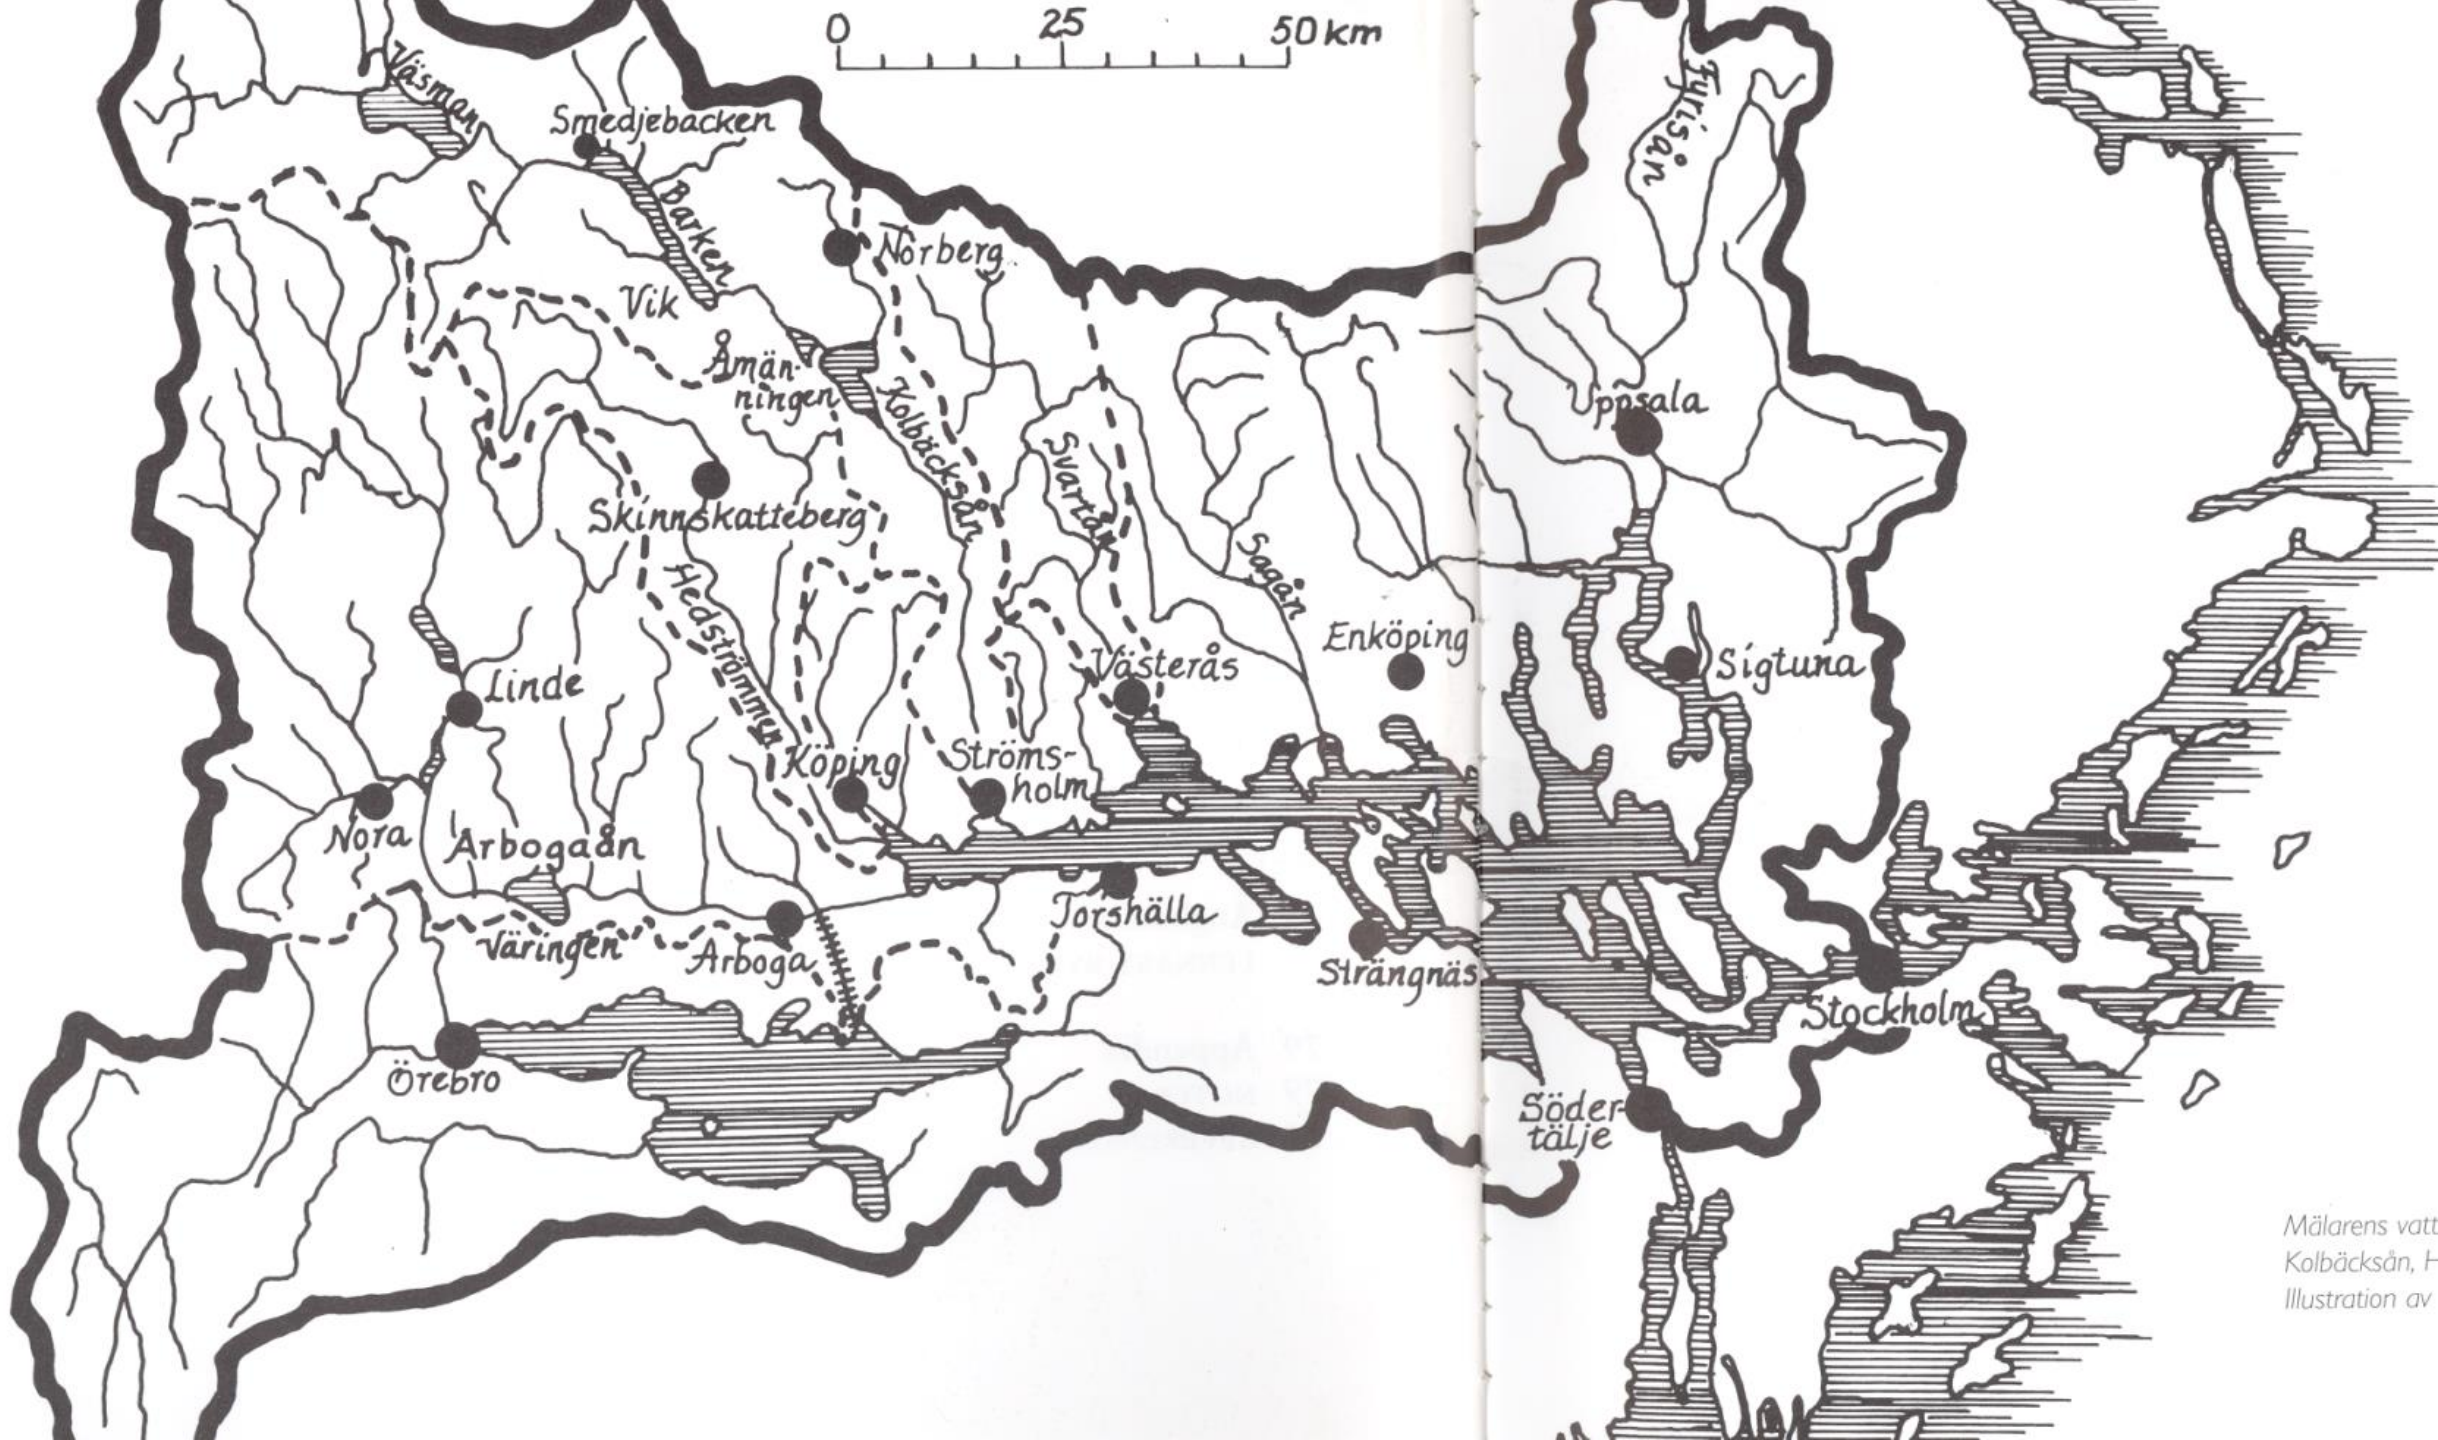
0 25 50 km

Väsman
Smedjebacken
Barken
Norberg
Vik
Åmänningen
Kolbäcksån
Svartån
Skinnskatteberg
Hedströmmen
Sagån
Fyrisån
Uppsala
Enköping
Sigtuna
Linde
Västerås
Köping
Strömsholm
Nora
Arbogaån
Torshälla
Väringen
Arboga
Strängnäs
Stockholm
Örebro
Södertälje

Mälarens vatt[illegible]
Kolbäcksån, H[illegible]
Illustration av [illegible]